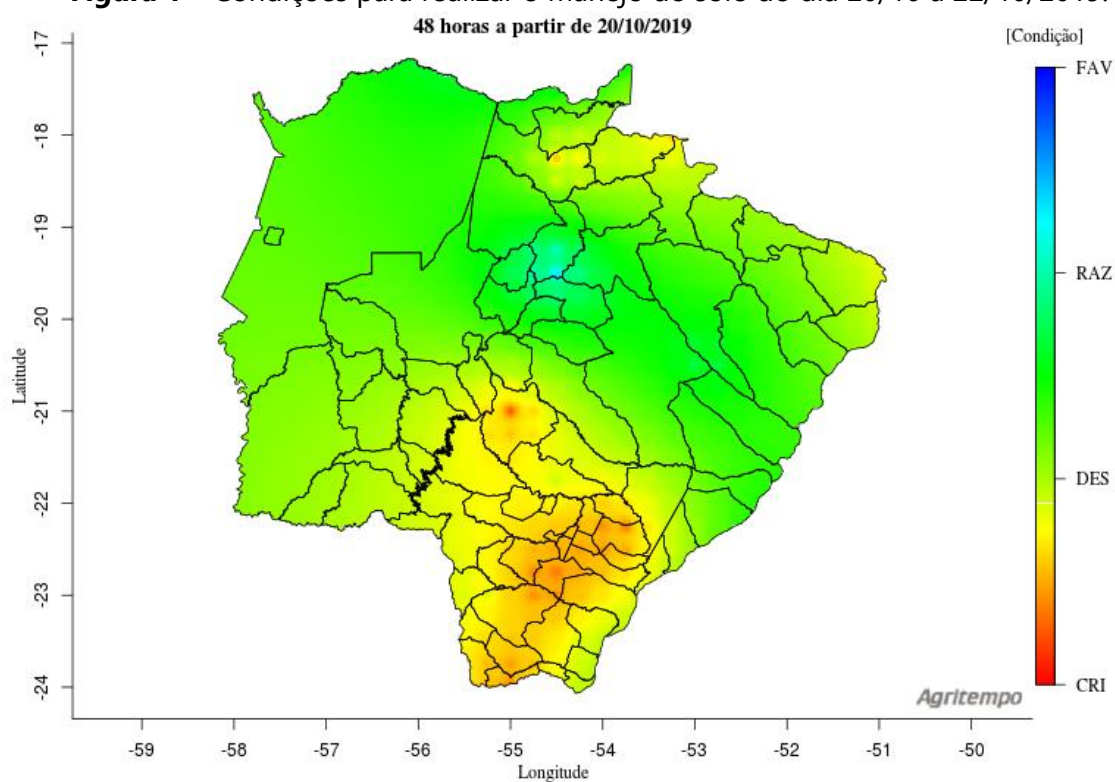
**Figura 4** – Condições para realizar o manejo do solo do dia 20/10 a 22/10/2019.

48 horas a partir de 20/10/2019

[Condição]

FAV

RAZ

DES

CRI

Latitude

-17
-18
-19
-20
-21
-22
-23
-24

-59 -58 -57 -56 -55 -54 -53 -52 -51 -50

Longitude

Agritempo